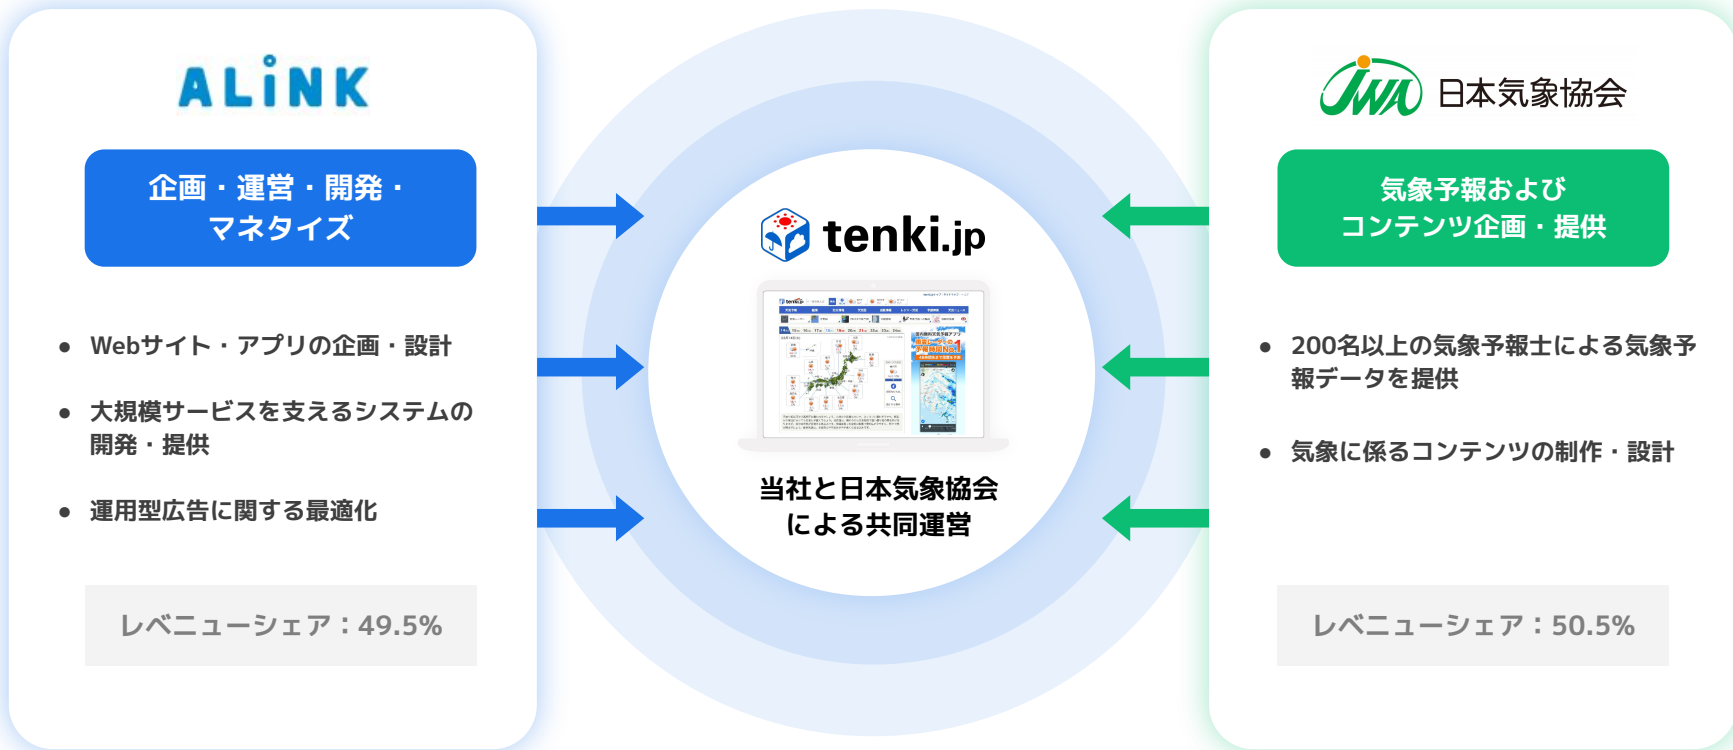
ALiNK

企画・運営・開発・マネタイズ

- Webサイト・アプリの企画・設計
- 大規模サービスを支えるシステムの開発・提供
- 運用型広告に関する最適化

レベニューシェア：49.5%

tenki.jp

当社と日本気象協会による共同運営

JWA 日本気象協会

気象予報およびコンテンツ企画・提供

- 200名以上の気象予報士による気象予報データを提供
- 気象に係るコンテンツの制作・設計

レベニューシェア：50.5%